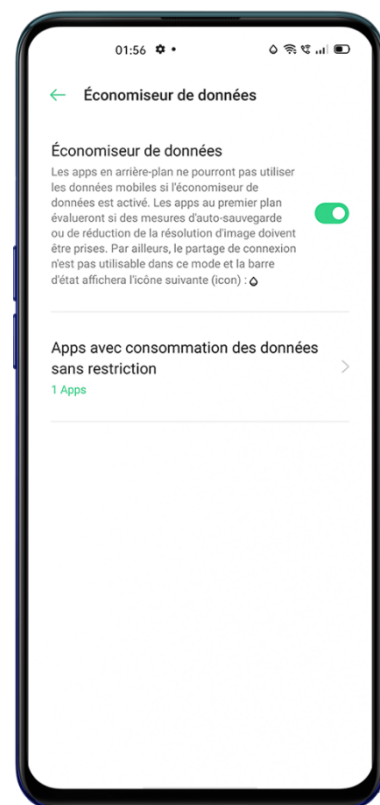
01:56

← Économiseur de données

Économiseur de données

Les apps en arrière-plan ne pourront pas utiliser les données mobiles si l'économiseur de données est activé. Les apps au premier plan évalueront si des mesures d'auto-sauvegarde ou de réduction de la résolution d'image doivent être prises. Par ailleurs, le partage de connexion n'est pas utilisable dans ce mode et la barre d'état affichera l'icône suivante (icon) :

Apps avec consommation des données sans restriction

1 Apps